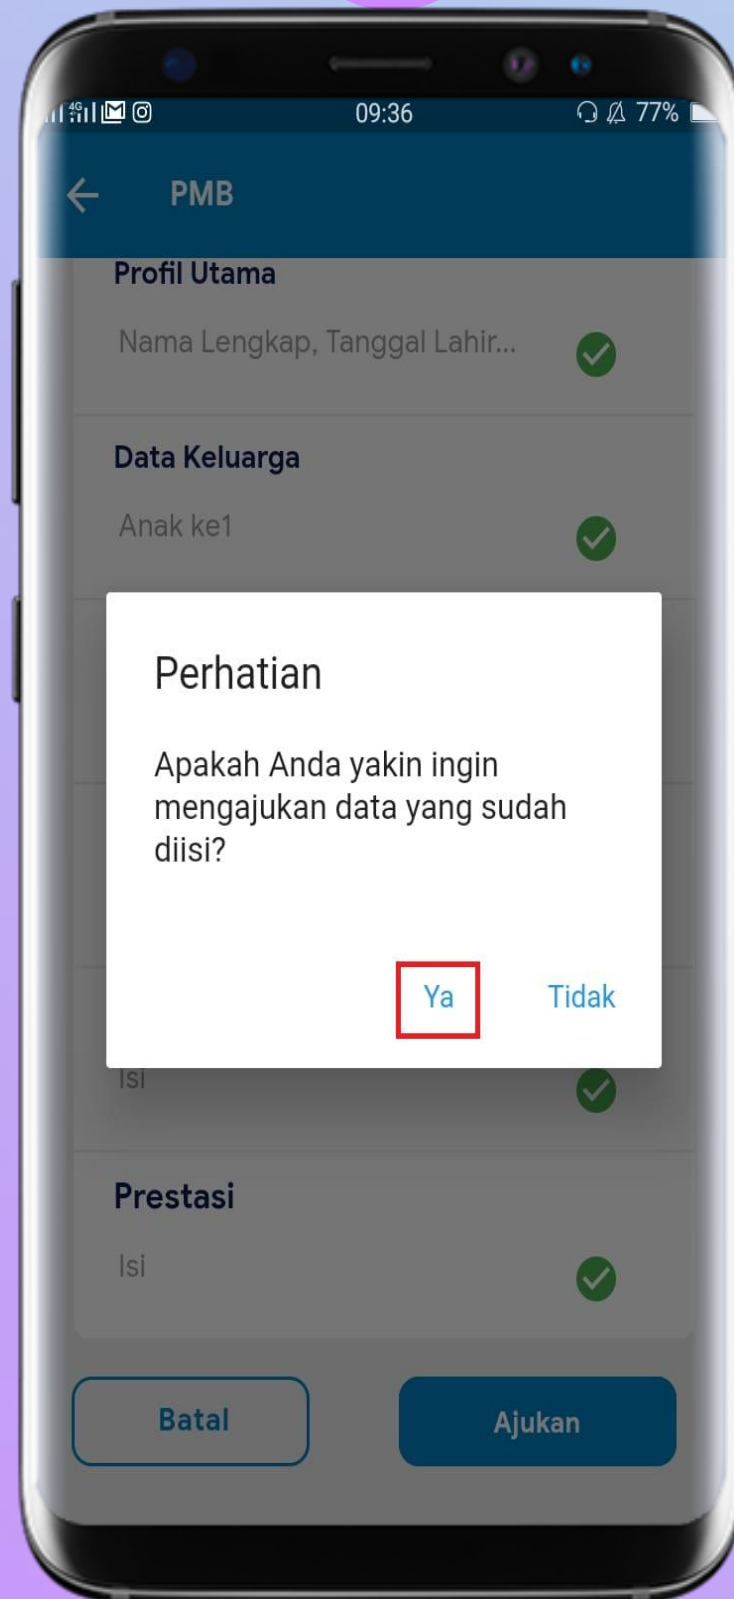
4G 09:36 77%

PMB

Profil Utama

Nama Lengkap, Tanggal Lahir...

Data Keluarga

Anak ke1

Perhatian

Apakah Anda yakin ingin mengajukan data yang sudah diisi?

Ya Tidak

Isi

Prestasi

Isi

Batal

Ajukan